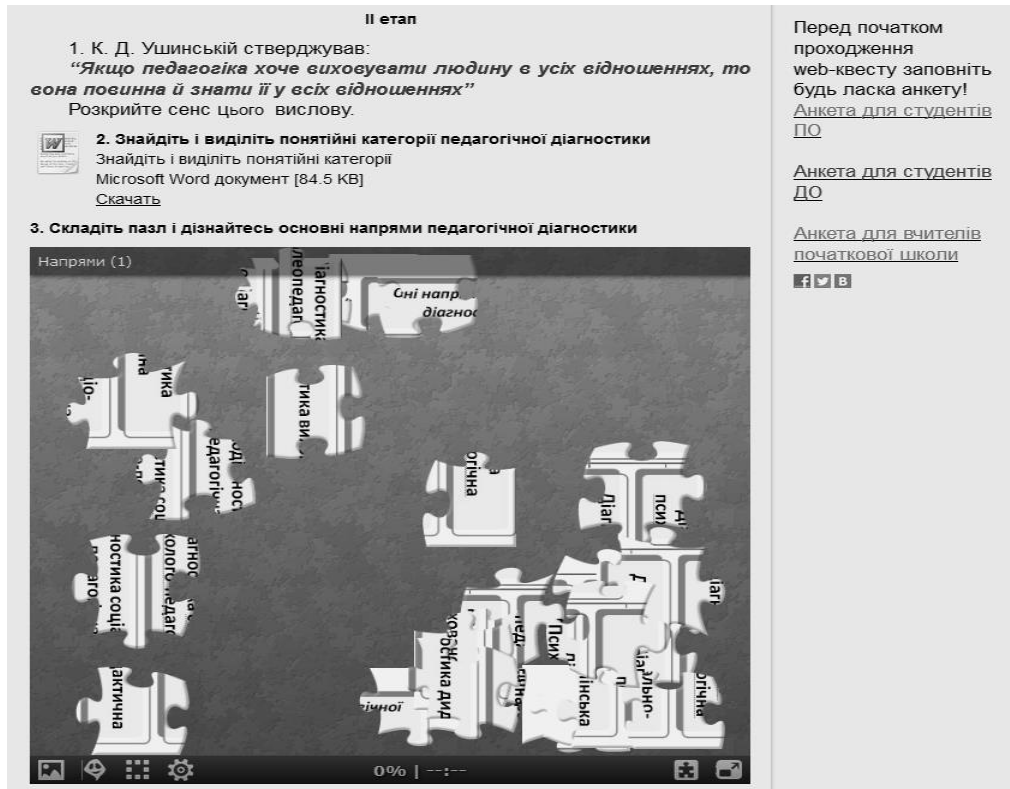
II етап

1. К. Д. Ушинській стверджував:

*"Якщо педагогіка хоче виховувати людину в усіх відношеннях, то вона повинна й знати її у всіх відношеннях"*

Роскрийте сенс цього вислову.

2. Знайдіть і виділіть понятійні категорії педагогічної діагностики

Знайдіть і виділіть понятійні категорії

Microsoft Word документ [84.5 KB]

Скачать

3. Складіть пазл і дізнайтесь основні напрями педагогічної діагностики

Напрями (1)

0% | --:--

Перед початком проходження web-квесту заповніть будь ласка анкету!

Анкета для студентів ПО

Анкета для студентів ДО

Анкета для вчителів початкової школи